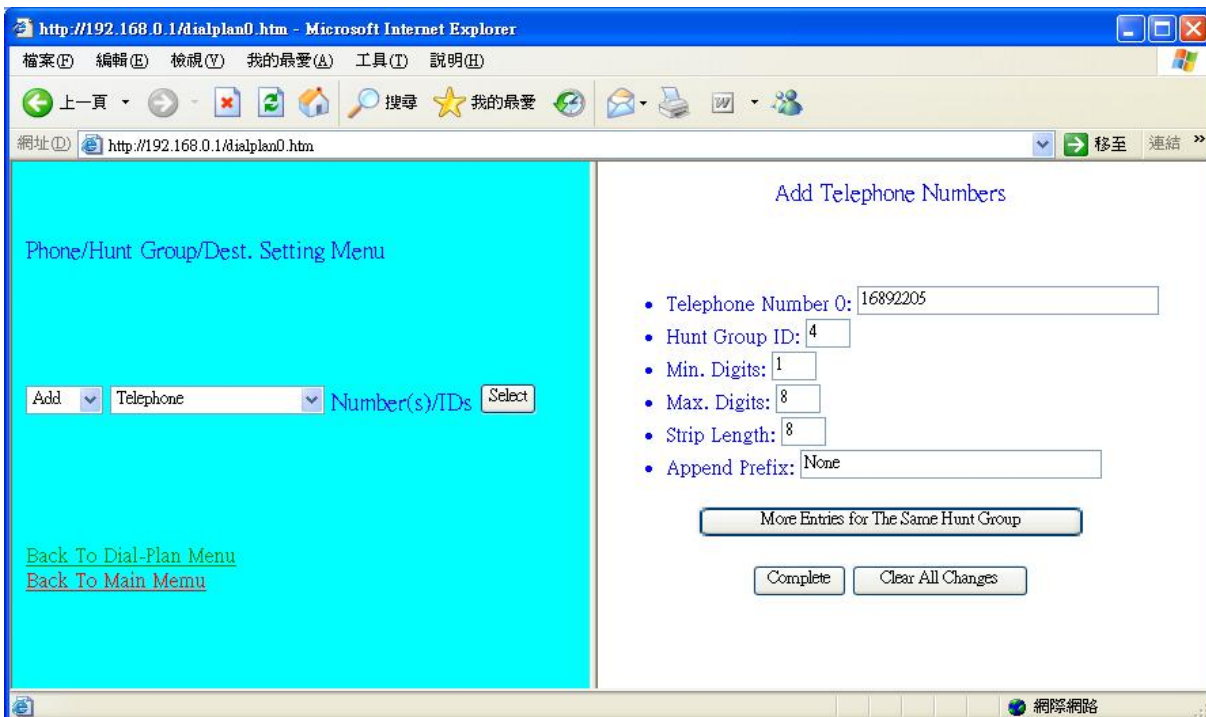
http://192.168.0.1/dialplan0.htm - Microsoft Internet Explorer

檔案(F) 編輯(E) 檢視(V) 我的最愛(A) 工具(T) 說明(H)

上一頁 搜尋 我的最愛

網址(D) http://192.168.0.1/dialplan0.htm 移至 連結 »

Phone/Hunt Group/Dest. Setting Menu

Add Telephone Number(s)/IDs Select

Back To Dial-Plan Menu
Back To Main Memu

Add Telephone Numbers

- Telephone Number 0: 16892205
- Hunt Group ID: 4
- Min. Digits: 1
- Max. Digits: 8
- Strip Length: 8
- Append Prefix: None

More Entries for The Same Hunt Group

Complete Clear All Changes

網際網路